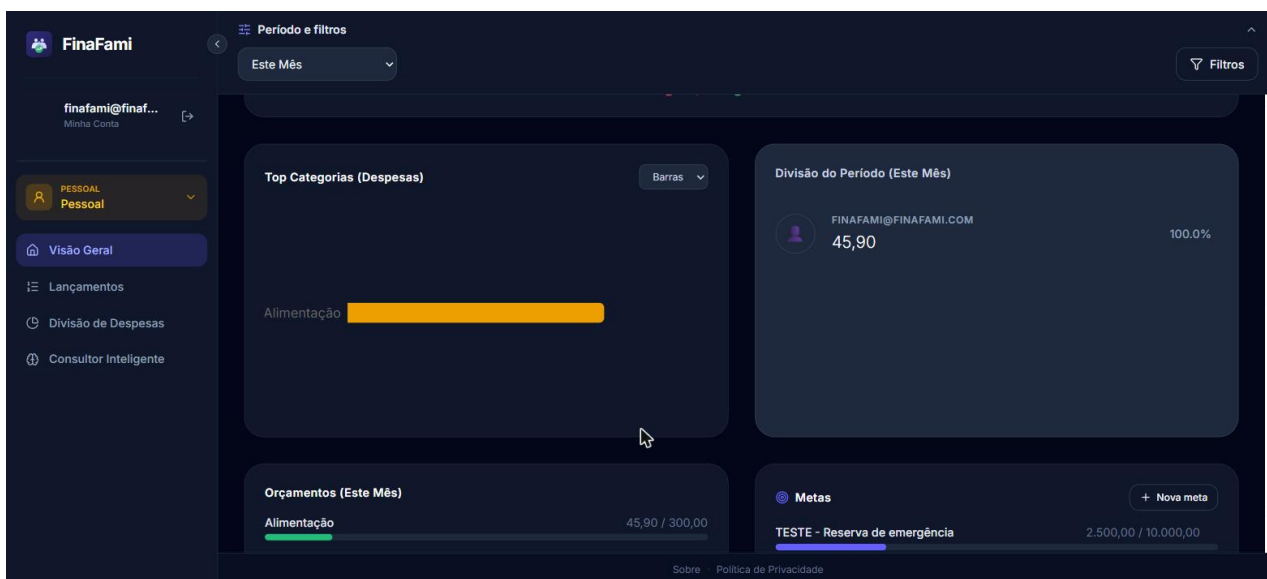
FinaFami

finafami@finaf...
Minha Conta

PESSOAL
Pessoal

Visão Geral
Lançamentos
Divisão de Despesas
Consultor Inteligente

Período e filtros
Este Mês
Filtros

Top Categorias (Despesas)
Barras
Alimentação

Divisão do Período (Este Mês)
FINAFAMI@FINAFAMI.COM
45,90
100.0%

Orçamentos (Este Mês)
Alimentação 45,90 / 300,00

Metas
+ Nova meta
TESTE - Reserva de emergência 2.500,00 / 10.000,00

Sobre · Política de Privacidade